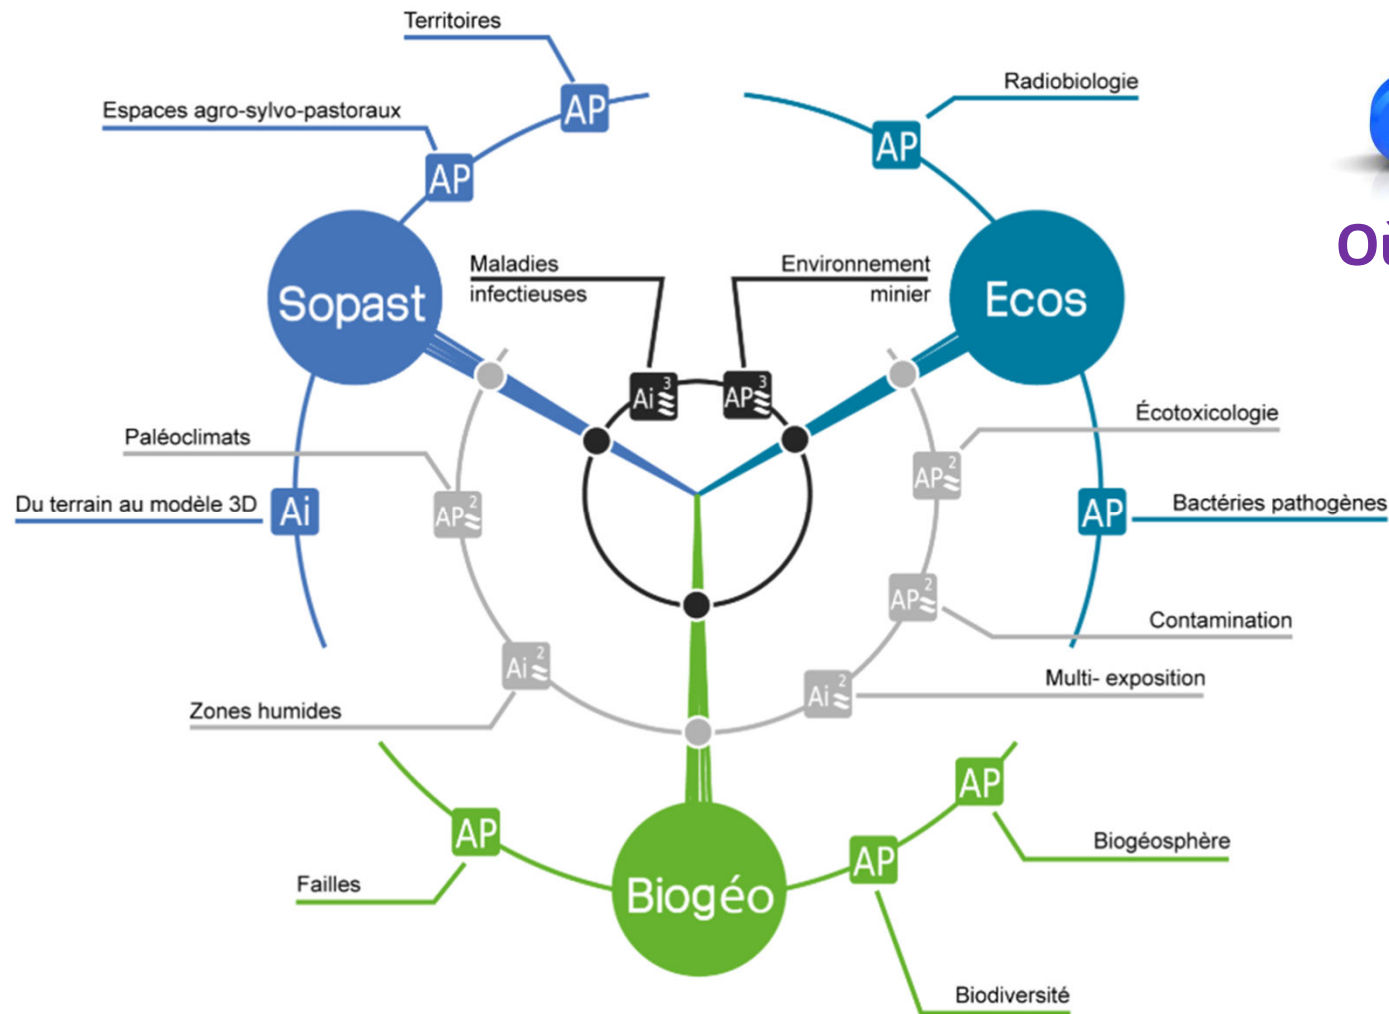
Territoires

AP

Espaces agro-sylvo-pastoraux

AP

Radiobiologie

AP

Sopast

Ecos

Maladies infectieuses

Environnement minier

Ai$^3$

AP$^3$

Écotoxicologie

Paléoclimats

AP$^2$

Du terrain au modèle 3D

Ai

AP$^2$

AP

Bactéries pathogènes

AP$^2$

Contamination

Ai$^2$

Ai$^2$

Multi- exposition

Zones humides

AP

AP

Biogéosphère

Failles

Biogéo

AP

Biodiversité

O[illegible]